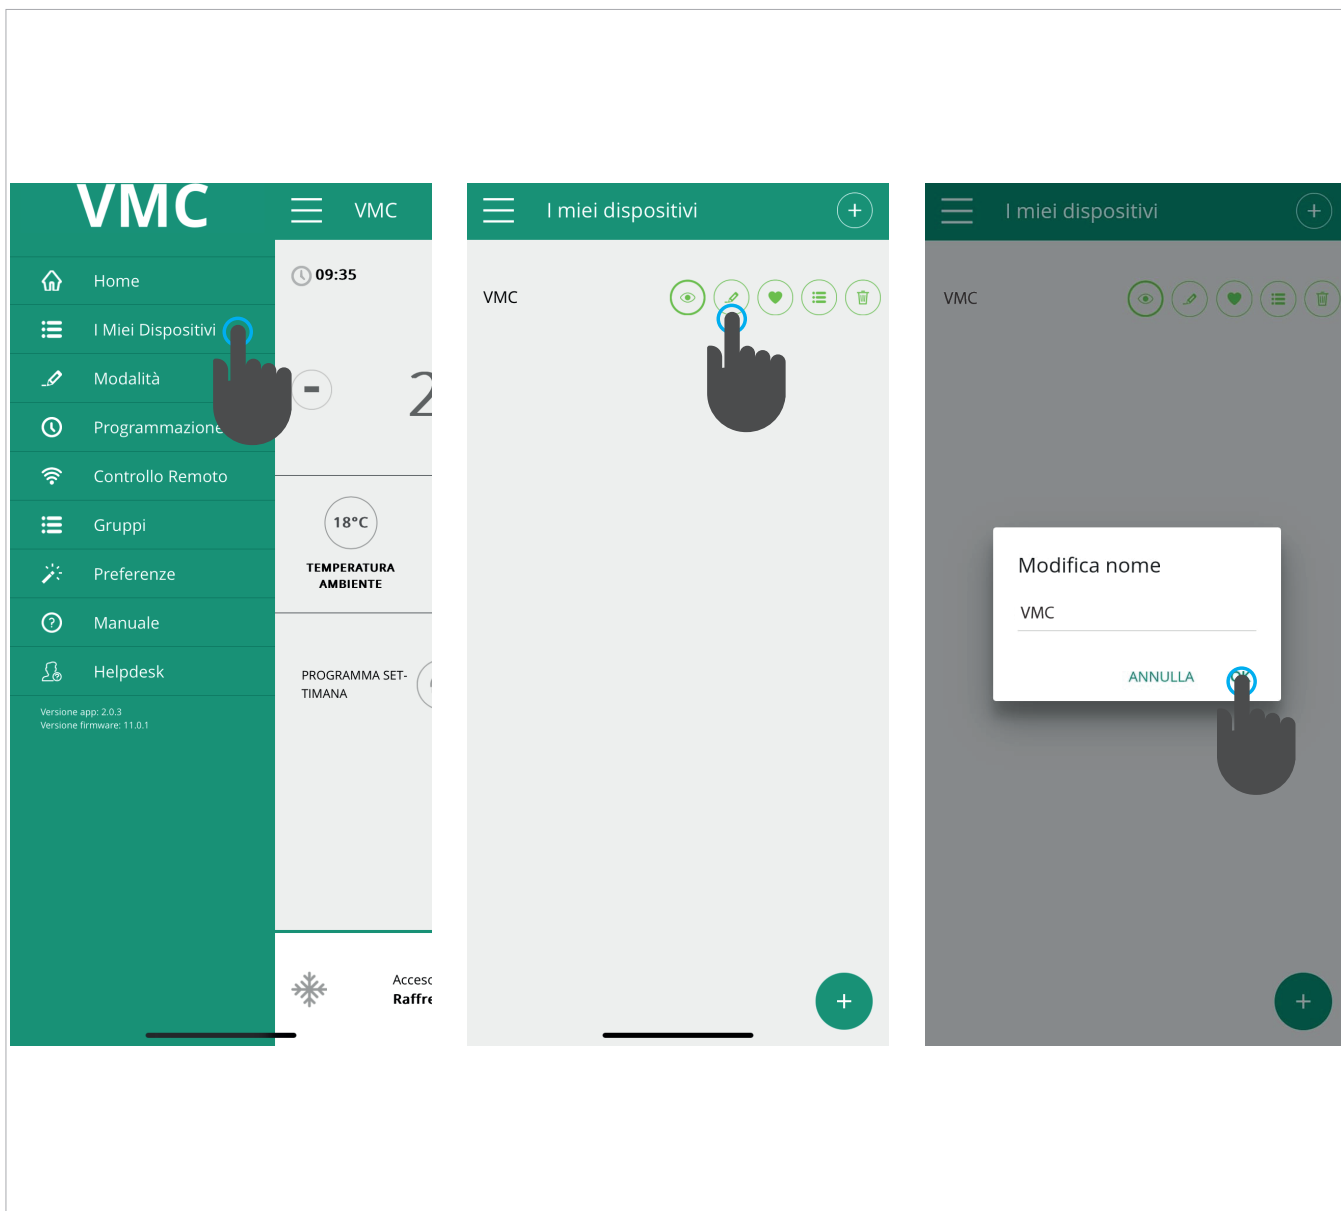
VMC

Home

I Miei Dispositivi

Modalità

Programmazione

Controllo Remoto

Gruppi

Preferenze

Manuale

Helpdesk

Versione app: 2.0.3
Versione firmware: 11.0.1

VMC

09:35

-

2

18°C

TEMPERATURA AMBIENTE

PROGRAMMA SETTIMANA

Accesc
Raffre

I miei dispositivi

VMC

+

I miei dispositivi

VMC

Modifica nome

VMC

ANNULLA

+